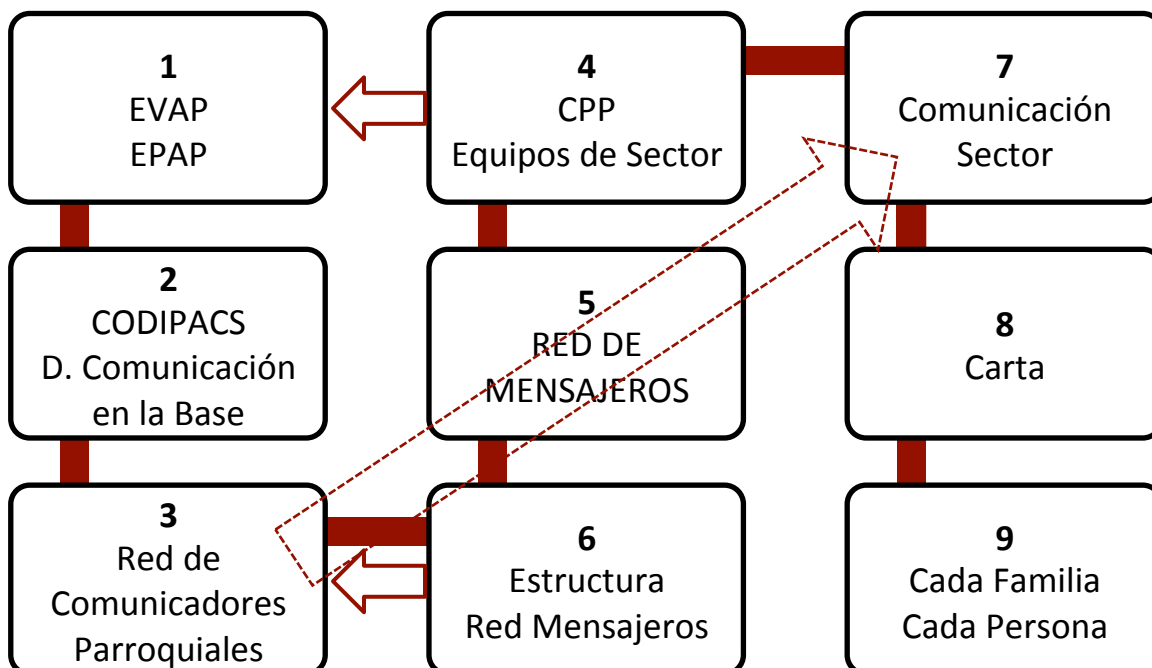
1
EVAP
EPAP

4
CPP
Equipos de Sector

7
Comunicación
Sector

2
CODIPACS
D. Comunicación
en la Base

5
RED DE
MENSAJEROS

8
Carta

3
Red de
Comunicadores
Parroquiales

6
Estructura
Red Mensajeros

9
Cada Familia
Cada Persona